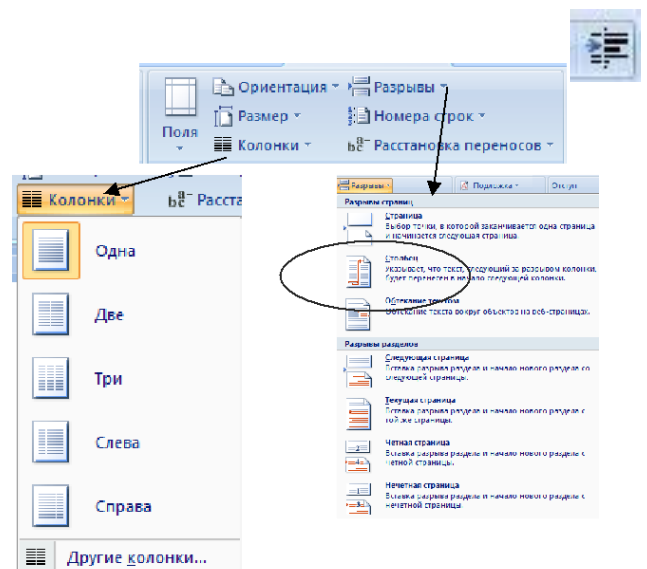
Поля

Ориентация

Размер

Колонки

Разрывы

Номера строк

Расстановка переносов

Колонки

Расста

Одна

Две

Три

Слева

Справа

Другие колонки...

Разрывы

Подложка

Отсту

Разрывы страниц

Страница
Выбор точки, в которой заканчивается одна страница и начинается следующая страница

Столбец
Указывает, что текст, следующий за разрывом колонки, будет перенесен в начало следующей колонки.

Обтекание текстом
Обтекание текста вокруг объектов на веб-страницах.

Разрывы разделов

Следующая страница
Вставка разрыва раздела и начало нового раздела со следующей страницы.

Текущая страница
Вставка разрыва раздела и начало нового раздела с той же страницы.

Четная страница
Вставка разрыва раздела и начало нового раздела с четной страницы.

Нечетная страница
Вставка разрыва раздела и начало нового раздела с нечетной страницы.